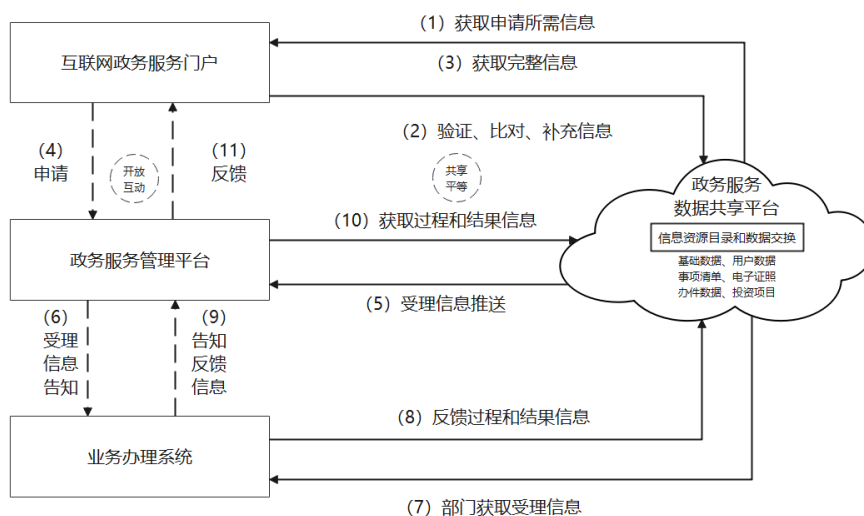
（1）获取申请所需信息

互联网政务服务门户

（3）获取完整信息

（2）验证、比对、补充信息

（4）
申请

开放
互动

（11）
反馈

共享
平等

政务服务
数据共享平台

信息资源目录和数据交换

基础数据、用户数据
事项清单、电子证照
办件数据、投资项目

（10）获取过程和结果信息

政务服务管理平台

（5）受理信息推送

（6）
受理
信息
告知

（9）
告知
反馈
信息

（8）反馈过程和结果信息

业务办理系统

（7）部门获取受理信息